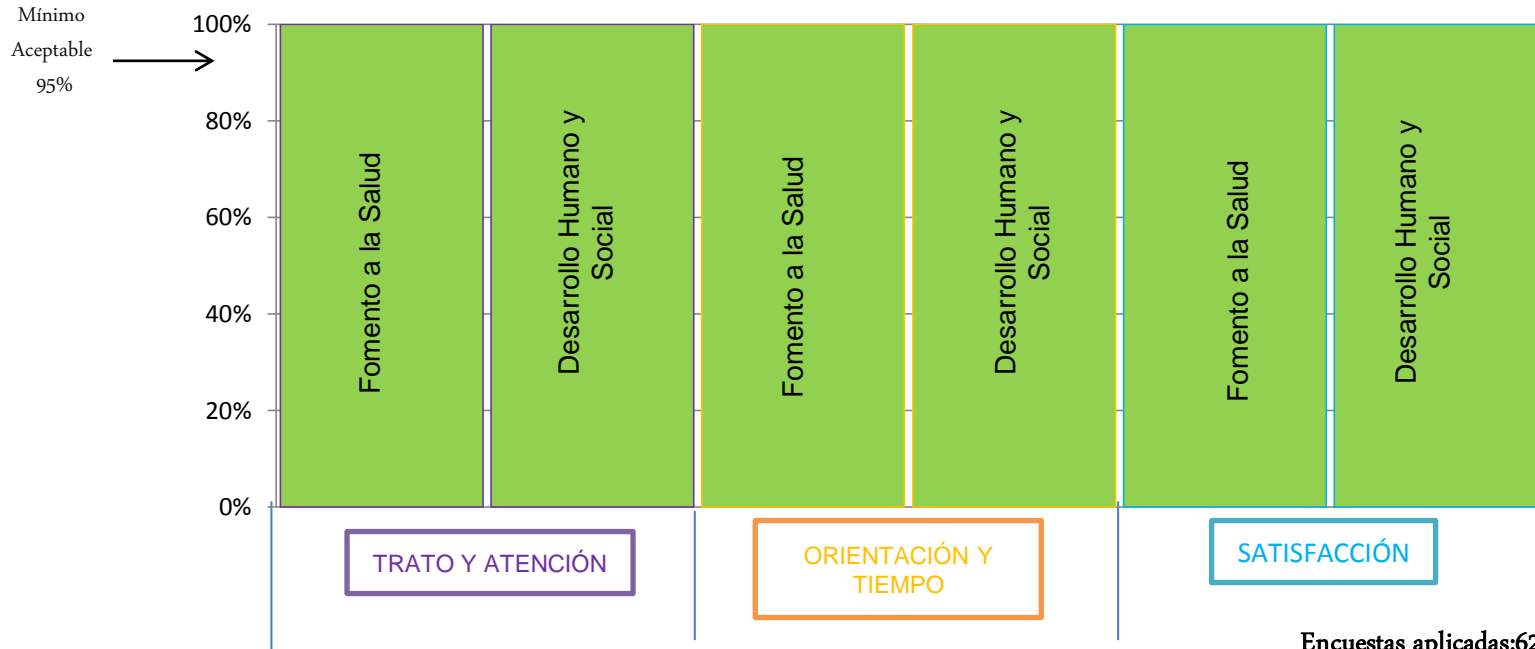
Mínimo Aceptable 95%

100%
80%
60%
40%
20%
0%

Fomento a la Salud
Desarrollo Humano y Social
Fomento a la Salud
Desarrollo Humano y Social
Fomento a la Salud
Desarrollo Humano y Social

TRATO Y ATENCIÓN
ORIENTACIÓN Y TIEMPO
SATISFACCIÓN

Encuestas aplicadas:6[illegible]